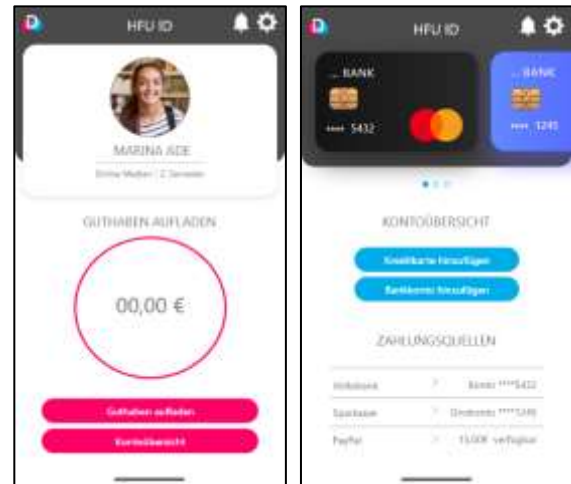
HFU ID

MARINA ADE

Online Medien | 2. Semester

GUTHABEN AUFLADEN

00,00 €

Guthaben aufladen

Kontoübersicht

HFU ID

... BANK

**** 5432

... BANK

**** 1245

KONTOÜBERSICHT

Kreditkarte hinzufügen

Bankkonto hinzufügen

ZAHLUNGSQUELLEN

| Volksbank | > | Konto ****5432 |
|---|---|---|
| Sparkasse | > | Girokonto ****1245 |
| PayPal | > | 15,00€ verfügbar |